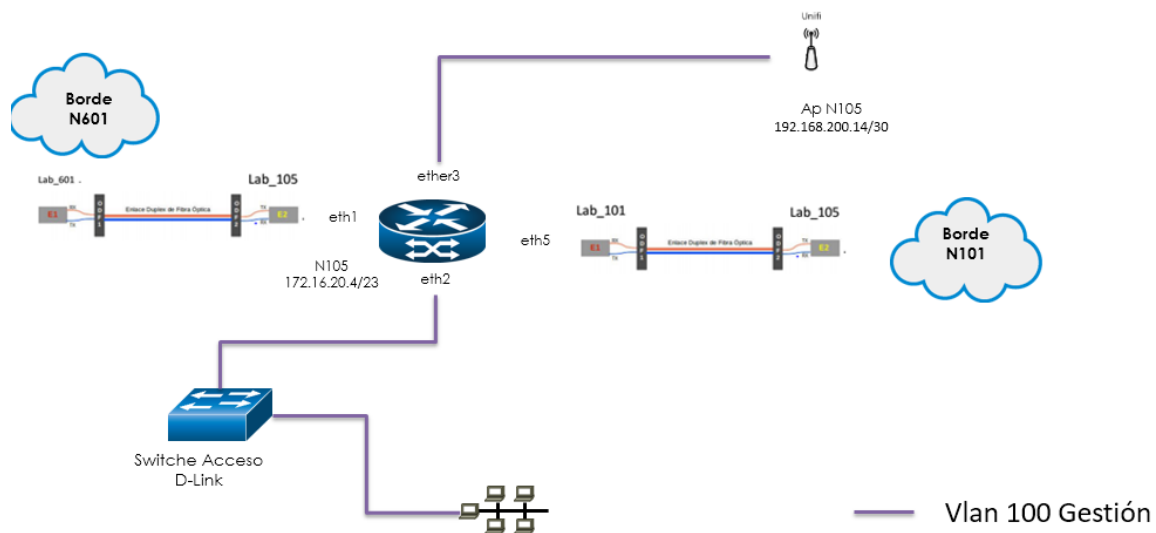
Unifi

Ap N105
192.168.200.14/30

Borde
N601

Lab_601 .

Lab_105

E1 RX TX ODF1 Enlace Duplex de Fibra Óptica ODF2 TX RX E2 .

ether3

eth1

eth5

Lab_101

Lab_105

E1 RX TX ODF1 Enlace Duplex de Fibra Óptica ODF2 TX RX E2 .

Borde
N101

N105
172.16.20.4/23

eth2

Switche Acceso
D-Link

Vlan 100 Gestión